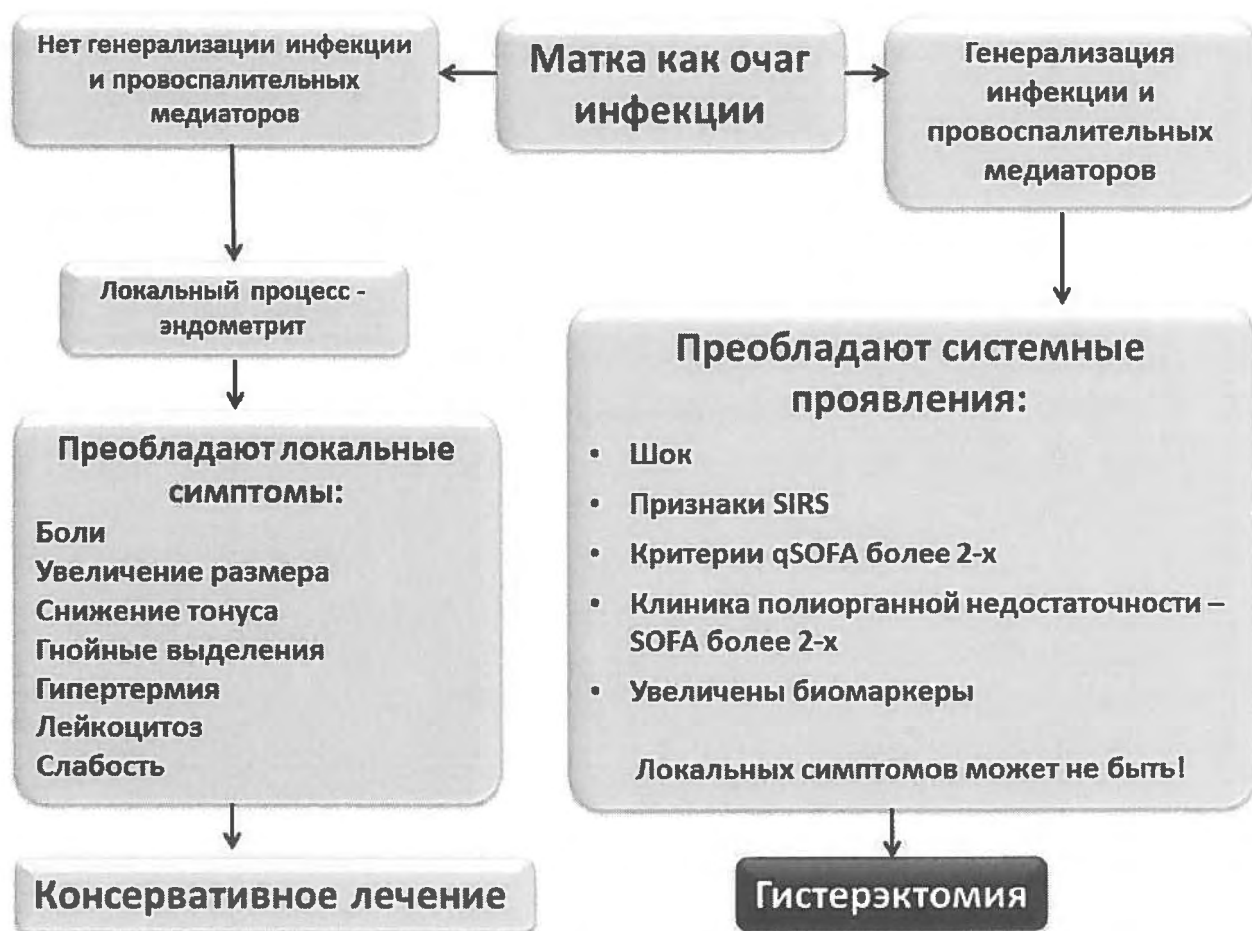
Нет генерализации инфекции и провоспалительных медиаторов

Матка как очаг инфекции

Генерализация инфекции и провоспалительных медиаторов

Локальный процесс - эндометрит

Преобладают локальные симптомы:
Боли
Увеличение размера
Снижение тонуса
Гнойные выделения
Гипертермия
Лейкоцитоз
Слабость

Консервативное лечение

Преобладают системные проявления:
• Шок
• Признаки SIRS
• Критерии qSOFA более 2-х
• Клиника полиорганной недостаточности – SOFA более 2-х
• Увеличены биомаркеры

Локальных симптомов может не быть!

Гистерэктомия